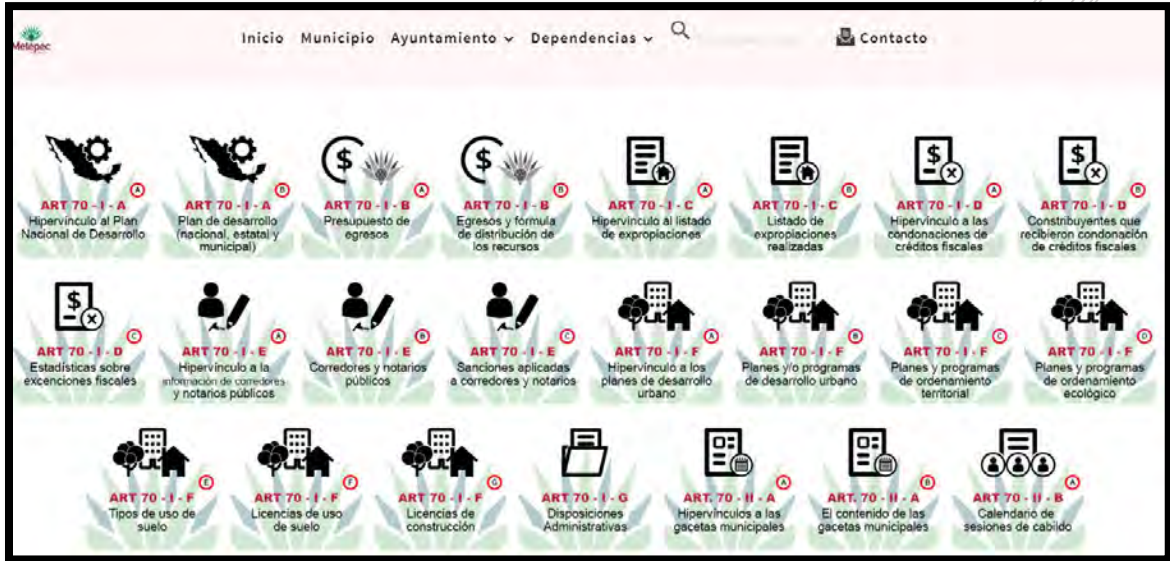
Metepec

Inicio Municipio Ayuntamiento Dependencias Contacto

ART 70 - I - A Ⓐ
Hipervínculo al Plan Nacional de Desarrollo

ART 70 - I - A Ⓑ
Plan de desarrollo (nacional, estatal y municipal)

ART 70 - I - B Ⓐ
Presupuesto de egresos

ART 70 - I - B Ⓑ
Egresos y fórmula de distribución de los recursos

ART 70 - I - C Ⓐ
Hipervínculo al listado de expropiaciones

ART 70 - I - C Ⓑ
Listado de expropiaciones realizadas

ART 70 - I - D Ⓐ
Hipervínculo a las condonaciones de créditos fiscales

ART 70 - I - D Ⓑ
Contribuyentes que recibieron condonación de créditos fiscales

ART 70 - I - D Ⓒ
Estadísticas sobre excenciones fiscales

ART 70 - I - E Ⓐ
Hipervínculo a la información de corredores y notarios públicos

ART 70 - I - E Ⓑ
Corredores y notarios públicos

ART 70 - I - E Ⓒ
Sanciones aplicadas a corredores y notarios

ART 70 - I - F Ⓐ
Hipervínculo a los planes de desarrollo urbano

ART 70 - I - F Ⓑ
Planes y/o programas de desarrollo urbano

ART 70 - I - F Ⓒ
Planes y programas de ordenamiento territorial

ART 70 - I - F Ⓓ
Planes y programas de ordenamiento ecológico

ART 70 - I - F Ⓔ
Tipos de uso de suelo

ART 70 - I - F Ⓕ
Licencias de uso de suelo

ART 70 - I - F Ⓖ
Licencias de construcción

ART 70 - I - G
Disposiciones Administrativas

ART. 70 - II - A Ⓐ
Hipervínculos a las gacetas municipales

ART. 70 - II - A Ⓑ
El contenido de las gacetas municipales

ART 70 - II - B Ⓐ
Calendario de sesiones de cabildo